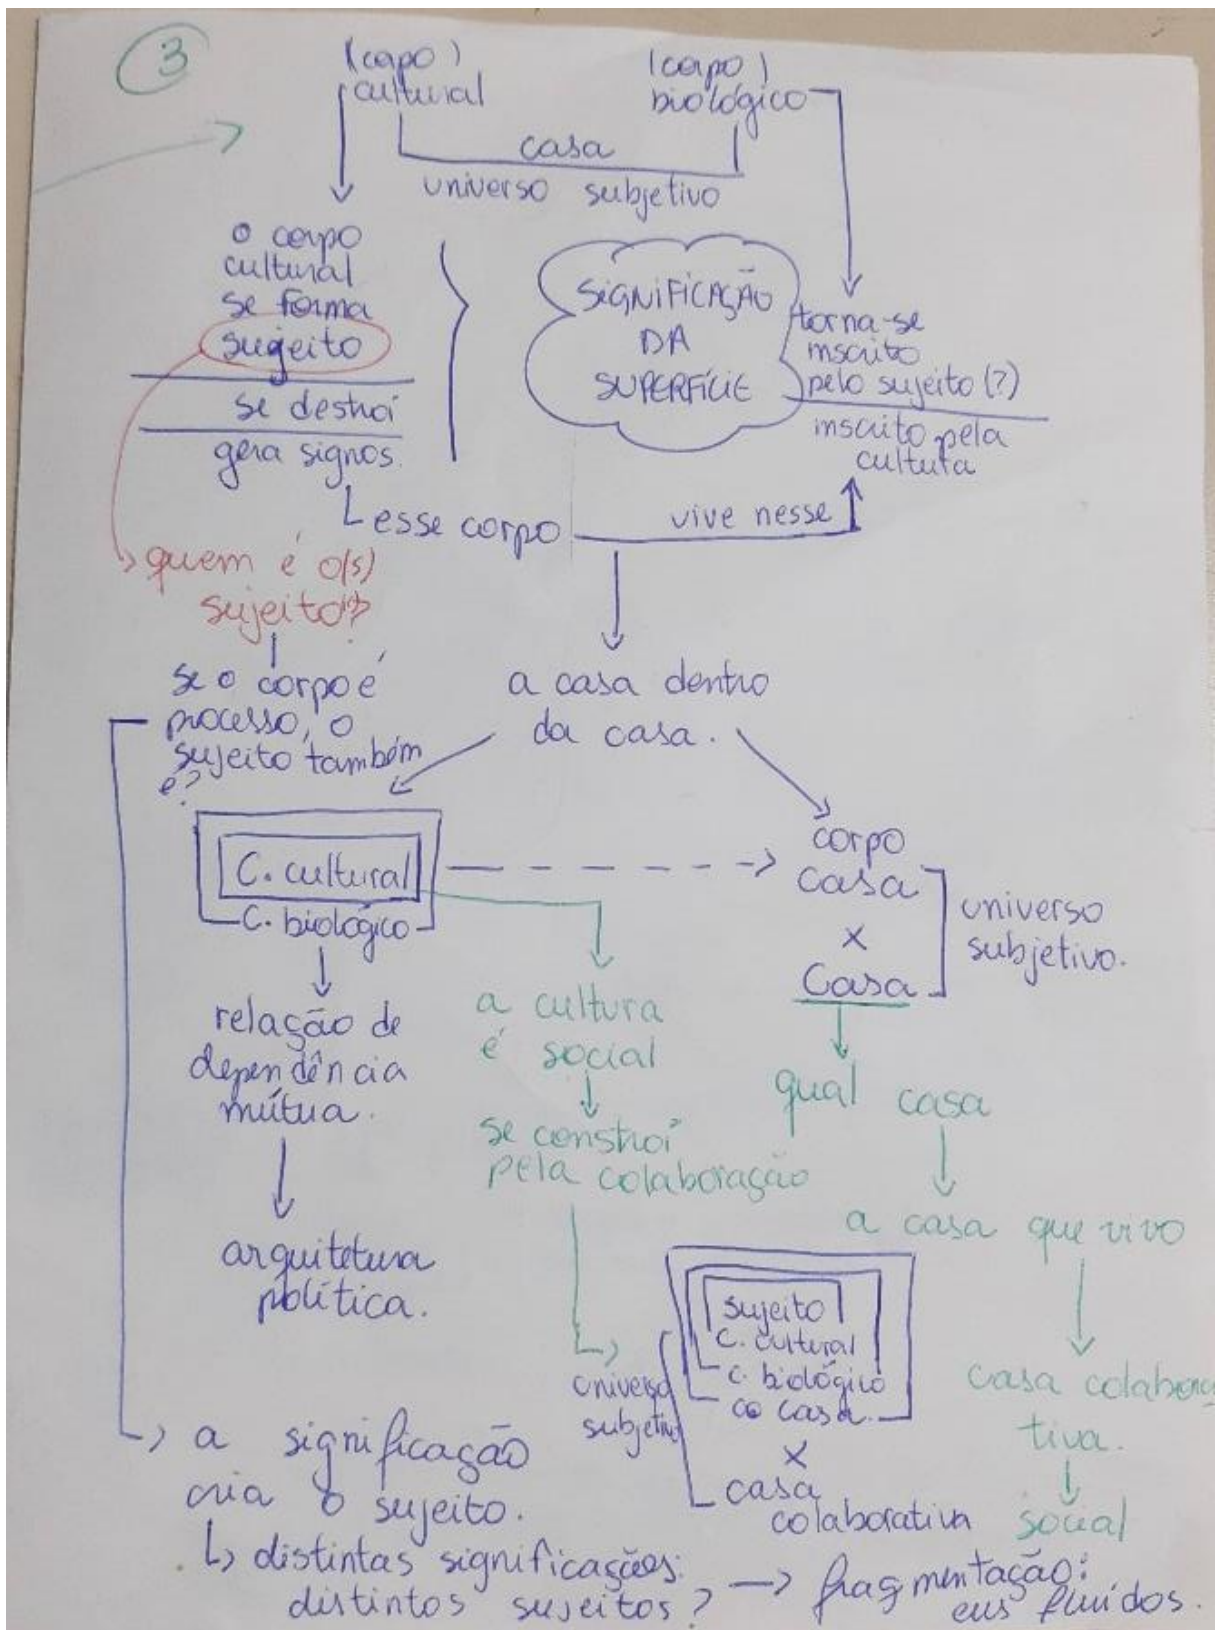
3

(corpo) cultural

(corpo) biológico

casa

universo subjetivo

o corpo cultural se forma sujeito

se destrói

gera signos

SIGNIFICAÇÃO DA SUPERFÍCIE

torna-se inscrito pelo sujeito (?)

inscrito pela cultura

esse corpo

vive nesse

quem é o(s) sujeito(s)?

se o corpo é processo, o sujeito também é?

a casa dentro da casa.

C. cultural

C. biológico

corpo casa

x

Casa

universo subjetivo.

relação de dependência mútua.

arquitetura política.

a cultura é social

se constrói pela colaboração

qual casa

a casa que vivo

casa colaborativa.

social

sujeito

C. cultural

C. biológico

co casa.

x

casa colaborativa

universo subjetivo

a significação cria o sujeito.

distintas significações: distintos sujeitos? → fragmentação: eus fluidos.